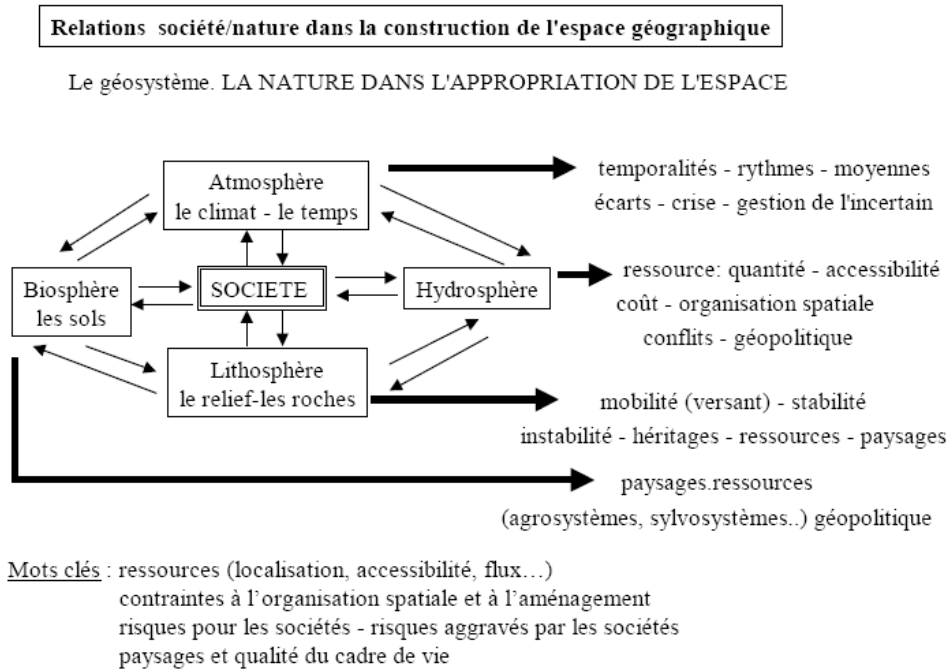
Relations société/nature dans la construction de l'espace géographique

Le géosystème. LA NATURE DANS L'APPROPRIATION DE L'ESPACE

Atmosphère
le climat - le temps

temporalités - rythmes - moyennes
écarts - crise - gestion de l'incertain

Biosphère
les sols

SOCIETE

Hydrosphère

ressource: quantité - accessibilité
coût - organisation spatiale
conflits - géopolitique

Lithosphère
le relief-les roches

mobilité (versant) - stabilité
instabilité - héritages - ressources - paysages

paysages.ressources
(agrosystèmes, sylvosystèmes..) géopolitique

Mots clés : ressources (localisation, accessibilité, flux…)
contraintes à l'organisation spatiale et à l'aménagement
risques pour les sociétés - risques aggravés par les sociétés
paysages et qualité du cadre de vie